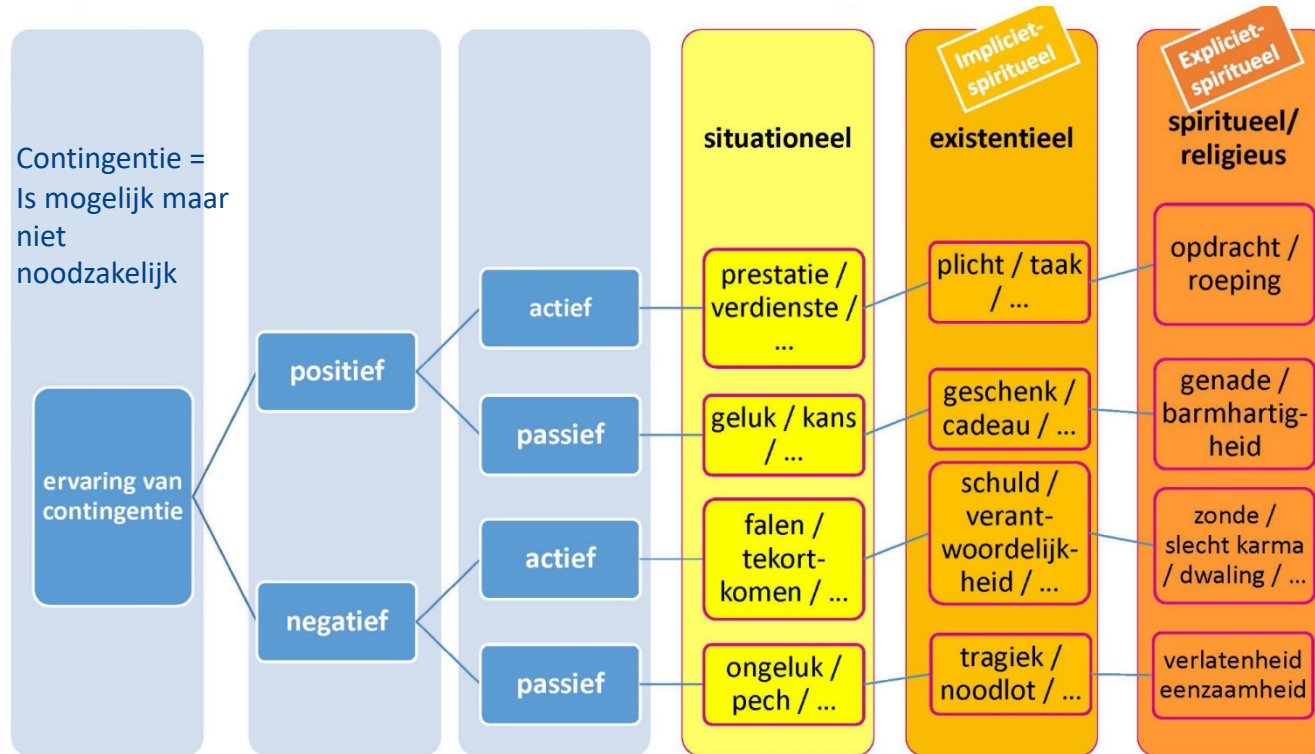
Contingentie = Is mogelijk maar niet noodzakelijk

ervaring van contingentie

positief

negatief

actief

passief

actief

passief

situationeel

prestatie / verdienste / …

geluk / kans / …

falen / tekortkomen / …

ongeluk / pech / …

Impliciet-spiritueel

existentieel

plicht / taak / …

geschenk / cadeau / …

schuld / verantwoordelijkheid / …

tragiek / noodlot / …

Expliciet-spiritueel

spiritueel/ religieus

opdracht / roeping

genade / barmhartigheid

zonde / slecht karma / dwaling / …

verlatenheid eenzaamheid